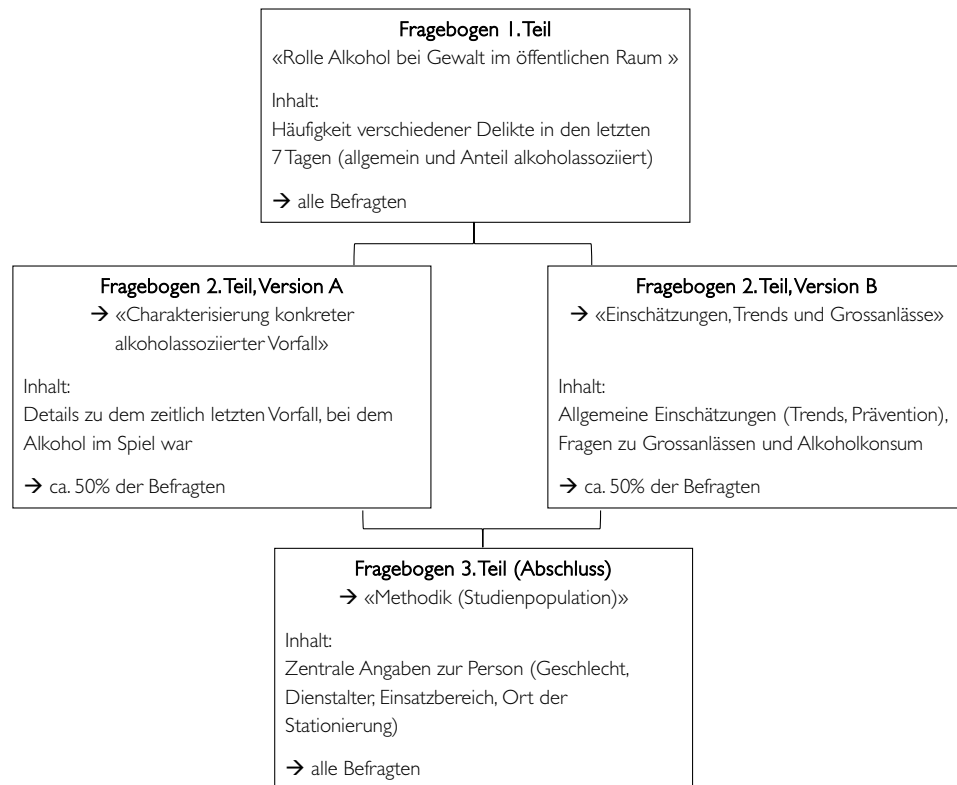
Fragebogen 1. Teil
«Rolle Alkohol bei Gewalt im öffentlichen Raum »

Inhalt:
Häufigkeit verschiedener Delikte in den letzten 7 Tagen (allgemein und Anteil alkoholassoziiert)

→ alle Befragten

Fragebogen 2. Teil, Version A
→ «Charakterisierung konkreter alkoholassoziierter Vorfall»

Inhalt:
Details zu dem zeitlich letzten Vorfall, bei dem Alkohol im Spiel war

→ ca. 50% der Befragten

Fragebogen 2. Teil, Version B
→ «Einschätzungen, Trends und Grossanlässe»

Inhalt:
Allgemeine Einschätzungen (Trends, Prävention), Fragen zu Grossanlässen und Alkoholkonsum

→ ca. 50% der Befragten

Fragebogen 3. Teil (Abschluss)
→ «Methodik (Studienpopulation)»

Inhalt:
Zentrale Angaben zur Person (Geschlecht, Dienstalter, Einsatzbereich, Ort der Stationierung)

→ alle Befragten